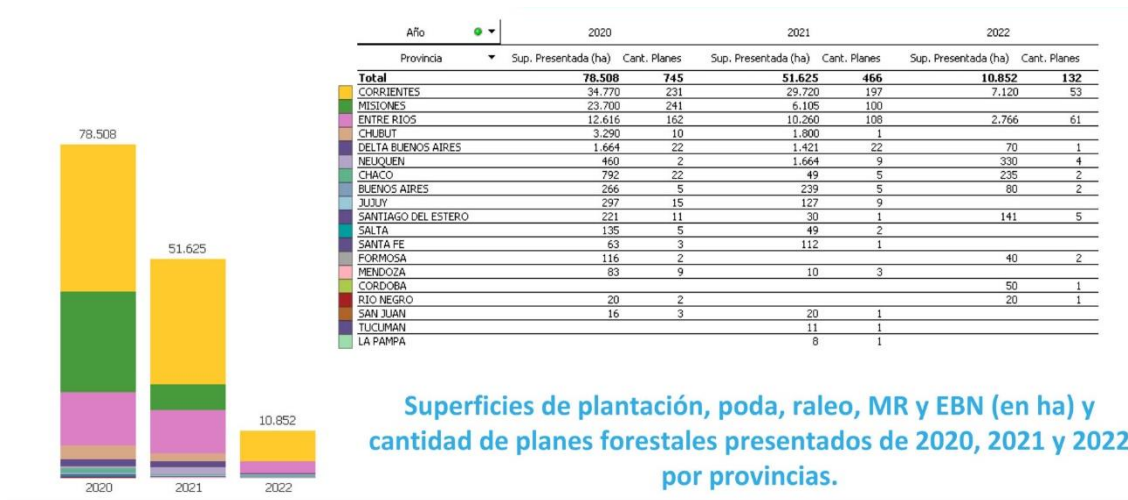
78.508

51.625

10.852

2020 2021 2022

| Año | 2020 | | 2021 | | 2022 | |
|---|---|---|---|---|---|---|
| Provincia | Sup. Presentada (ha) | Cant. Planes | Sup. Presentada (ha) | Cant. Planes | Sup. Presentada (ha) | Cant. Planes |
| **Total** | **78.508** | **745** | **51.625** | **466** | **10.852** | **132** |
| CORRIENTES | 34.770 | 231 | 29.720 | 197 | 7.120 | 53 |
| MISIONES | 23.700 | 241 | 6.105 | 100 | | |
| ENTRE RIOS | 12.616 | 162 | 10.260 | 108 | 2.766 | 61 |
| CHUBUT | 3.290 | 10 | 1.800 | 1 | | |
| DELTA BUENOS AIRES | 1.664 | 22 | 1.421 | 22 | 70 | 1 |
| NEUQUEN | 460 | 2 | 1.664 | 9 | 330 | 4 |
| CHACO | 792 | 22 | 49 | 5 | 235 | 2 |
| BUENOS AIRES | 266 | 5 | 239 | 5 | 80 | 2 |
| JUJUY | 297 | 15 | 127 | 9 | | |
| SANTIAGO DEL ESTERO | 221 | 11 | 30 | 1 | 141 | 5 |
| SALTA | 135 | 5 | 49 | 2 | | |
| SANTA FE | 63 | 3 | 112 | 1 | | |
| FORMOSA | 116 | 2 | | | 40 | 2 |
| MENDOZA | 83 | 9 | 10 | 3 | | |
| CORDOBA | | | | | 50 | 1 |
| RIO NEGRO | 20 | 2 | | | 20 | 1 |
| SAN JUAN | 16 | 3 | 20 | 1 | | |
| TUCUMAN | | | 11 | 1 | | |
| LA PAMPA | | | 8 | 1 | | |

Superficies de plantación, poda, raleo, MR y EBN (en ha) y cantidad de planes forestales presentados de 2020, 2021 y 2022 por provincias.